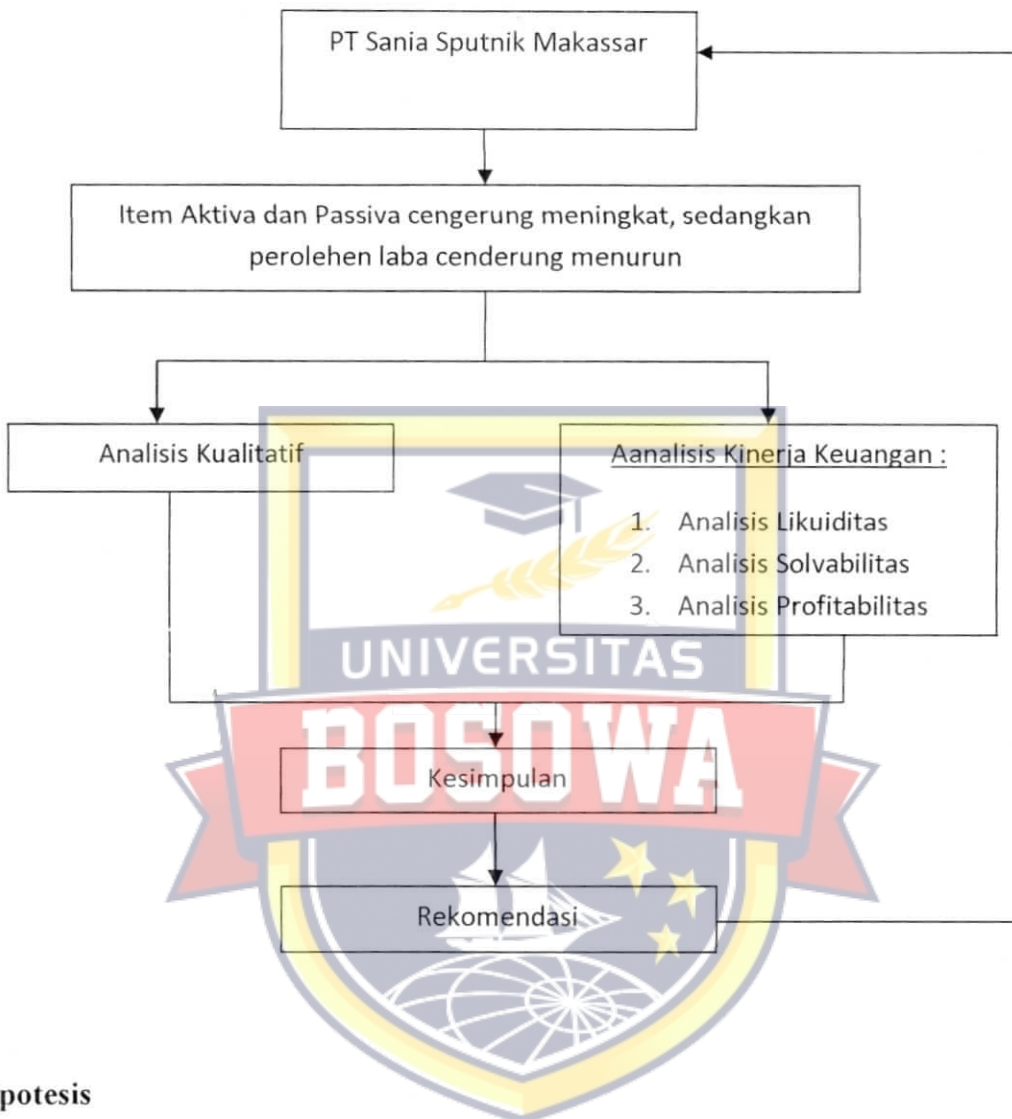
PT Sania Sputnik Makassar

Item Aktiva dan Passiva cengerung meningkat, sedangkan perolehen laba cenderung menurun

Analisis Kualitatif

Aanalisis Kinerja Keuangan :

1. Analisis Likuiditas
2. Analisis Solvabilitas
3. Analisis Profitabilitas

UNIVERSITAS
BOSOWA

Kesimpulan

Rekomendasi

potesis